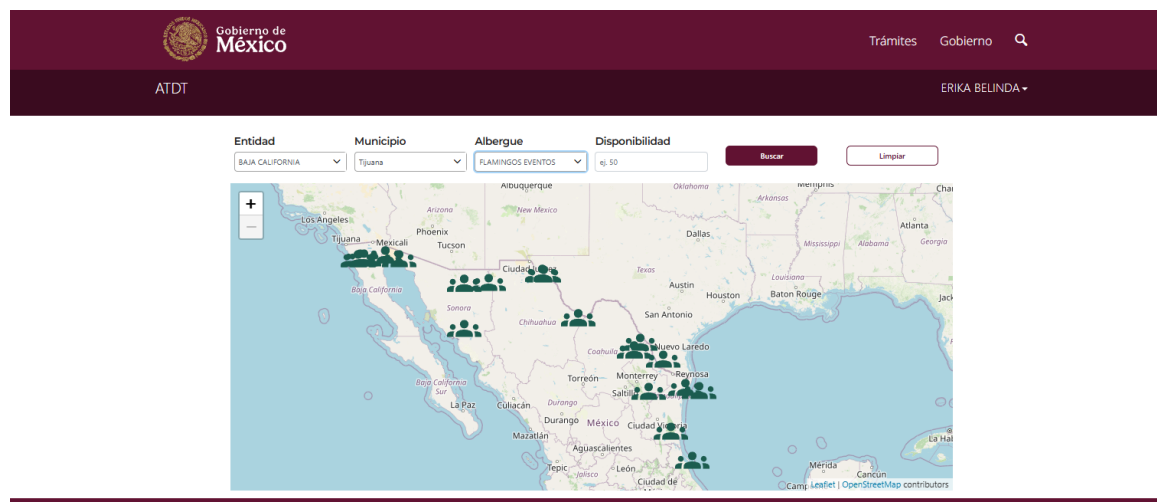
Gobierno de México

Trámites Gobierno

ATDT

ERIKA BELINDA

Entidad
BAJA CALIFORNIA

Municipio
Tijuana

Albergue
FLAMINGOS EVENTOS

Disponibilidad
ej. 50

Buscar

Limpiar

+
—

Albuquerque
Oklahoma
Memphis
Arkansas
Arizona
New Mexico
Los Angeles
Phoenix
Dallas
Atlanta
Tijuana
Mexicali
Tucson
Mississippi
Alabama
Georgia
Ciudad Juárez
Texas
Louisiana
Baja California
Austin
Houston
Baton Rouge
Sonora
Chihuahua
San Antonio
Coahuila
Nuevo Laredo
Reynosa
Torreón
Monterrey
Baja California Sur
Saltillo
La Paz
Culiacán
Durango
Durango
México
Ciudad Victoria
Mazatlán
Aguascalientes
Tepic
Jalisco
León
Ciudad de
Mérida
Cancún
La Ha
Leaflet | OpenStreetMap contributors